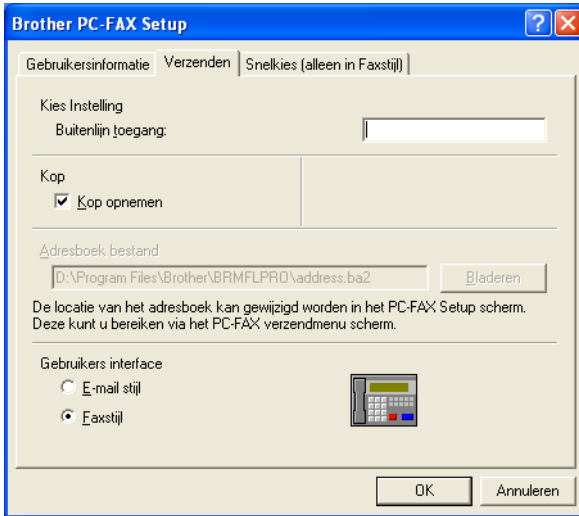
Brother PC-FAX Setup

?

Gebruikersinformatie | Verzenden | Snelkies (alleen in Faxstijl)

Kies Instelling

Buitenlijn toegang:

Kop

Kop opnemen

Adresboek bestand

D:\Program Files\Brother\BRMFLPRO\address.ba2

Bladeren

De locatie van het adresboek kan gewijzigd worden in het PC-FAX Setup scherm. Deze kunt u bereiken via het PC-FAX verzendmenu scherm.

Gebruikers interface

E-mail stijl

Faxstijl

OK

Annuleren